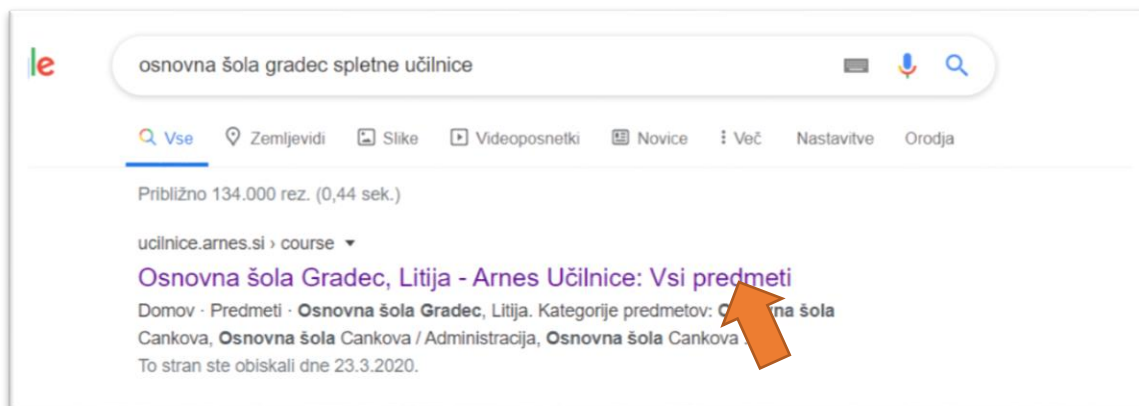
le

osnovna šola gradec spletne učilnice

Vse Zemljevidi Slike Videoposnetki Novice Več Nastavitve Orodja

Približno 134.000 rez. (0,44 sek.)

ucilnice.arnes.si › course

Osnovna šola Gradec, Litija - Arnes Učilnice: Vsi predmeti

Domov · Predmeti · **Osnovna šola Gradec**, Litija. Kategorije predmetov: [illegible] **šola** Cankova, **Osnovna šola** Cankova / Administracija, **Osnovna šola** Cankova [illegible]
To stran ste obiskali dne 23.3.2020.